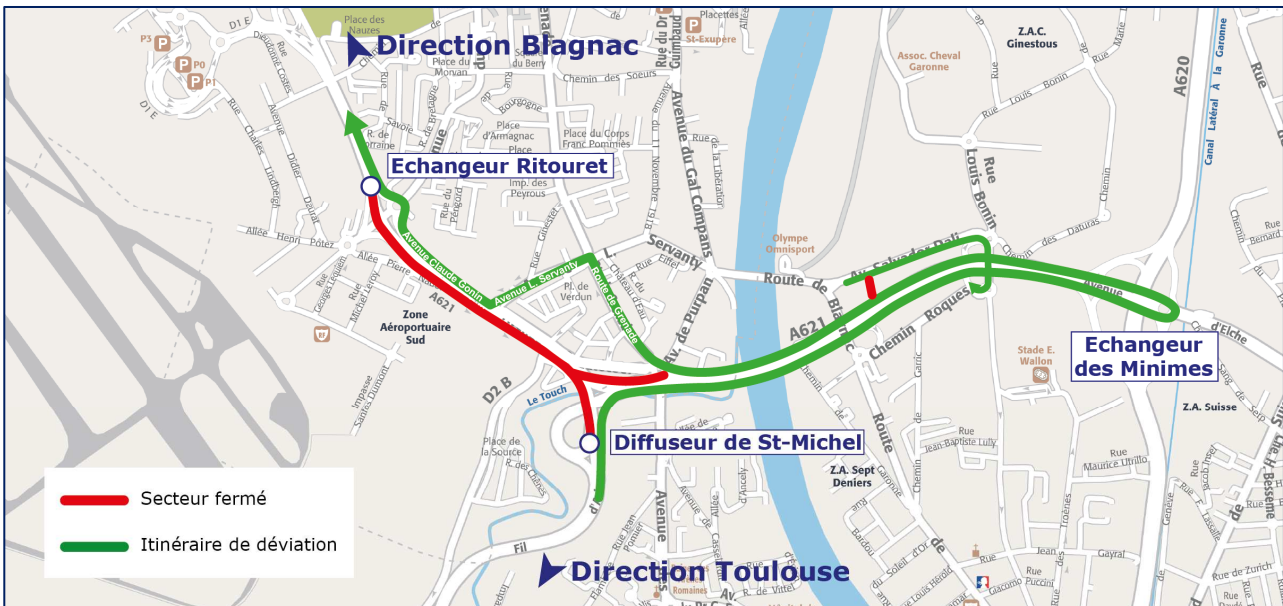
Direction Blagnac

Echangeur Ritouret

Echangeur des Minimes

Diffuseur de St-Michel

Direction Toulouse

Secteur fermé

Itinéraire de déviation

Place des Nauzes
D1 E
P3
P0
P1
Place du Morvan
du Berry
Chemin des Soeurs
Placettes
St-Exupere
Avenue du Gal Compans
Z.A.C. Ginestous
Assoc. Cheval Garonne
A620
Canal Latéral À la Garonne
Rue Louis Bonin
Place d'Armagnac
Place du Corps Franc Pommies
Bourgogne
Savoie
R. de Lorraine
Imp. des Peyrous
Rue de la Libération
Rue Charles Lindbergh
Avenue Didier Daurat
Allée Henri Potez
Avenue Claude Gonin
Avenue L. Servanty
Route de Grenade
Servanty
Olympe Omnisport
Route de Blagnac
Av. Salvador Dali
Chemin des Daturas
Avenue
d'Elche
Chemin Roques
A621
Pl. de Verdun
Av. de Purpan
Allée Pierre
Rue Georges Guynemer
Rue Michel Leroy
Zone Aéroportuaire Sud
Impasse Santos Dumont
D2 B
Le Touch
Place de la Source
R. des Cèdres
Stade E. Wallon
Z.A. Suisse
Z.A. Sept Deniers
Route
Rue Jean-Baptiste Lully
Rue Maurice Utrillo
Avenue
Fil
Romaines
Rue de Zurich
Jean
Gayral
Giacomo Puccini